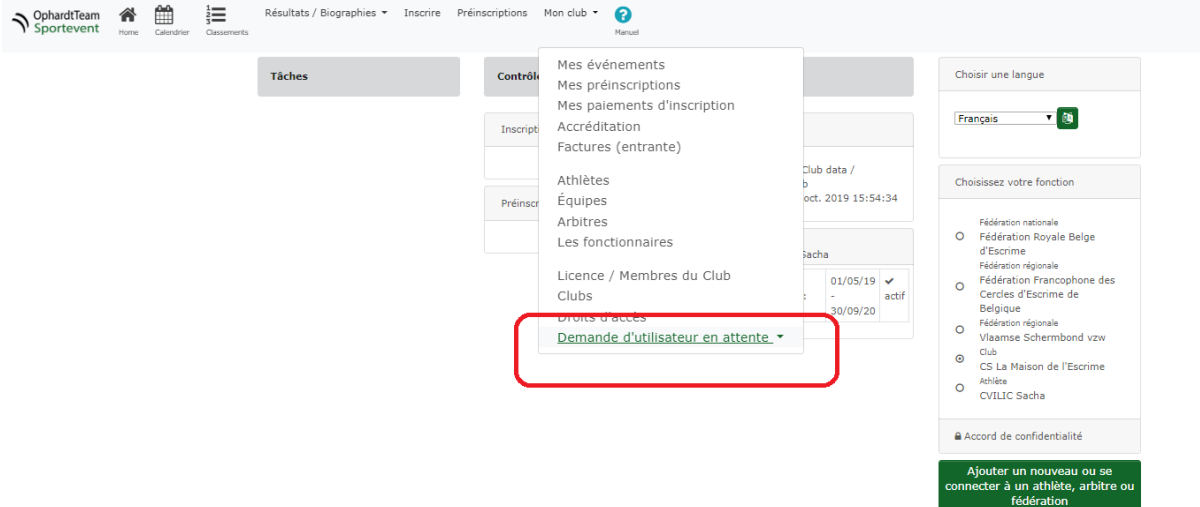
OphardtTeam Sportevent

Home Calendrier Classements

Résultats / Biographies ▾ Inscrire Préinscriptions Mon club ▾ Manuel

Tâches

Contrôl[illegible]

Inscript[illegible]

Préinscr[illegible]

Mes événements
Mes préinscriptions
Mes paiements d'inscription
Accréditation
Factures (entrante)

Athlètes
Équipes
Arbitres
Les fonctionnaires

Licence / Membres du Club
Clubs
Droits d'accès
Demande d'utilisateur en attente ▾

Club data /
b
oct. 2019 15:54:34

Sacha

| | 01/05/19 - 30/09/20 | ✔ actif |
|---|---|---|

Choisir une langue

Français

Choisissez votre fonction

Fédération nationale
Fédération Royale Belge d'Escrime
Fédération régionale
Fédération Francophone des Cercles d'Escrime de Belgique
Fédération régionale
Vlaamse Schermbond vzw
Club
CS La Maison de l'Escrime
Athlète
CVILIC Sacha

Accord de confidentialité

Ajouter un nouveau ou se connecter à un athlète, arbitre ou fédération